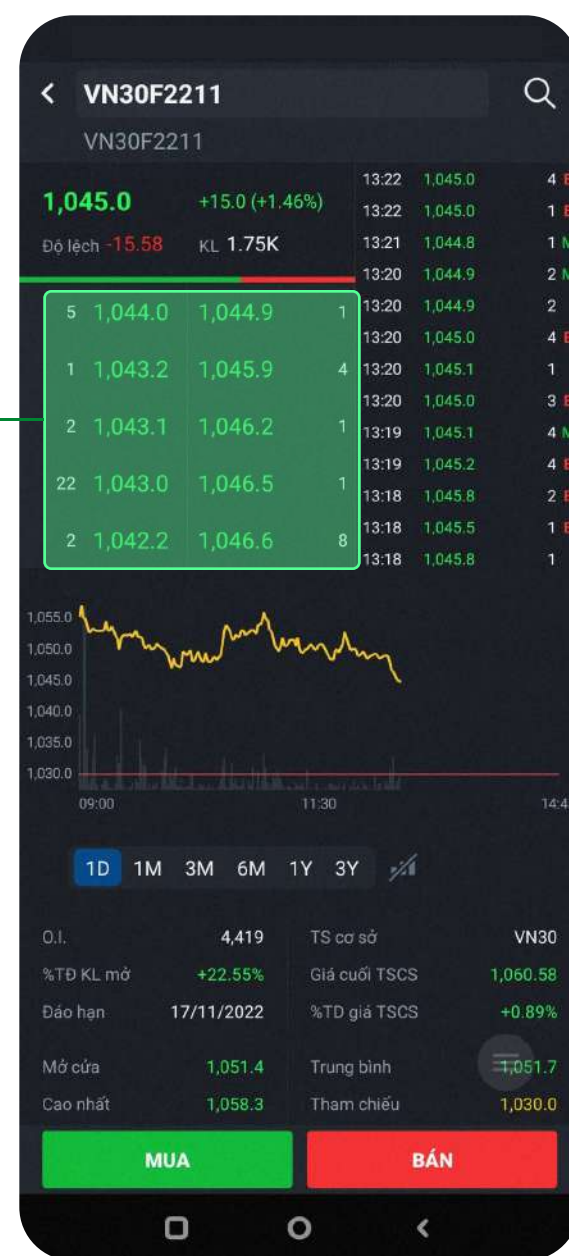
VN30F2211
VN30F2211

1,045.0 +15.0 (+1.46%)
Độ lệch -15.58 KL 1.75K

| | | | |
|---|---|---|---|
| 5 | 1,044.0 | 1,044.9 | 1 |
| 1 | 1,043.2 | 1,045.9 | 4 |
| 2 | 1,043.1 | 1,046.2 | 1 |
| 22 | 1,043.0 | 1,046.5 | 1 |
| 2 | 1,042.2 | 1,046.6 | 8 |

| | | | |
|---|---|---|---|
| 13:22 | 1,045.0 | 4 | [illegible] |
| 13:22 | 1,045.0 | 1 | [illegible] |
| 13:21 | 1,044.8 | 1 | M |
| 13:20 | 1,044.9 | 2 | M |
| 13:20 | 1,044.9 | 2 | |
| 13:20 | 1,045.0 | 4 | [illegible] |
| 13:20 | 1,045.1 | 1 | |
| 13:20 | 1,045.0 | 3 | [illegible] |
| 13:19 | 1,045.1 | 4 | M |
| 13:19 | 1,045.2 | 4 | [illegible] |
| 13:18 | 1,045.8 | 2 | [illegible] |
| 13:18 | 1,045.5 | 1 | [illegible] |
| 13:18 | 1,045.8 | 1 | |

1,055.0
1,050.0
1,045.0
1,040.0
1,035.0
1,030.0
09:00 11:30 14:4

1D 1M 3M 6M 1Y 3Y

| | | | |
|---|---|---|---|
| O.I. | 4,419 | TS cơ sở | VN30 |
| %TĐ KL mở | +22.55% | Giá cuối TSCS | 1,060.58 |
| Đáo hạn | 17/11/2022 | %TĐ giá TSCS | +0.89% |
| Mở cửa | 1,051.4 | Trung bình | 1,051.7 |
| Cao nhất | 1,058.3 | Tham chiếu | 1,030.0 |

MUA BÁN